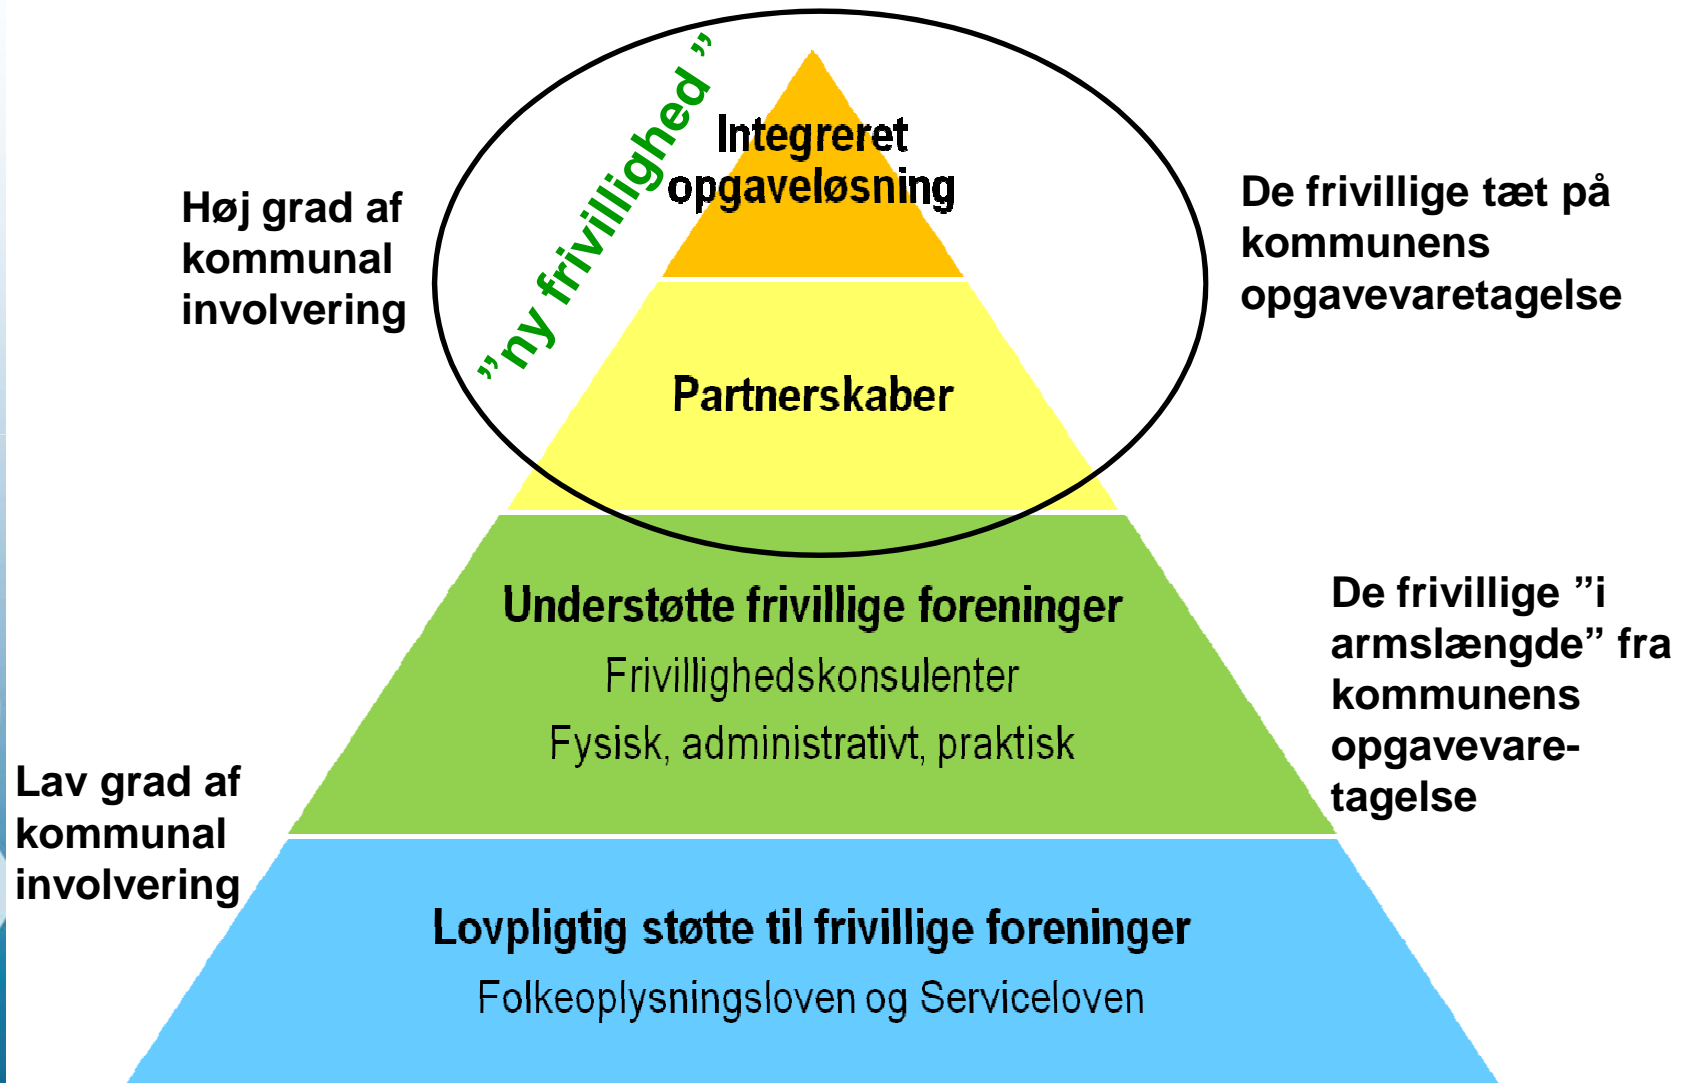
Høj grad af kommunal involvering

”ny frivillighed”

Integreret opgaveløsning

De frivillige tæt på kommunens opgavevaretagelse

Partnerskaber

Understøtte frivillige foreninger

Frivillighedskonsulenter

Fysisk, administrativt, praktisk

De frivillige ”i armslængde” fra kommunens opgavevaretagelse

Lav grad af kommunal involvering

Lovpligtig støtte til frivillige foreninger

Folkeoplysningsloven og Serviceloven